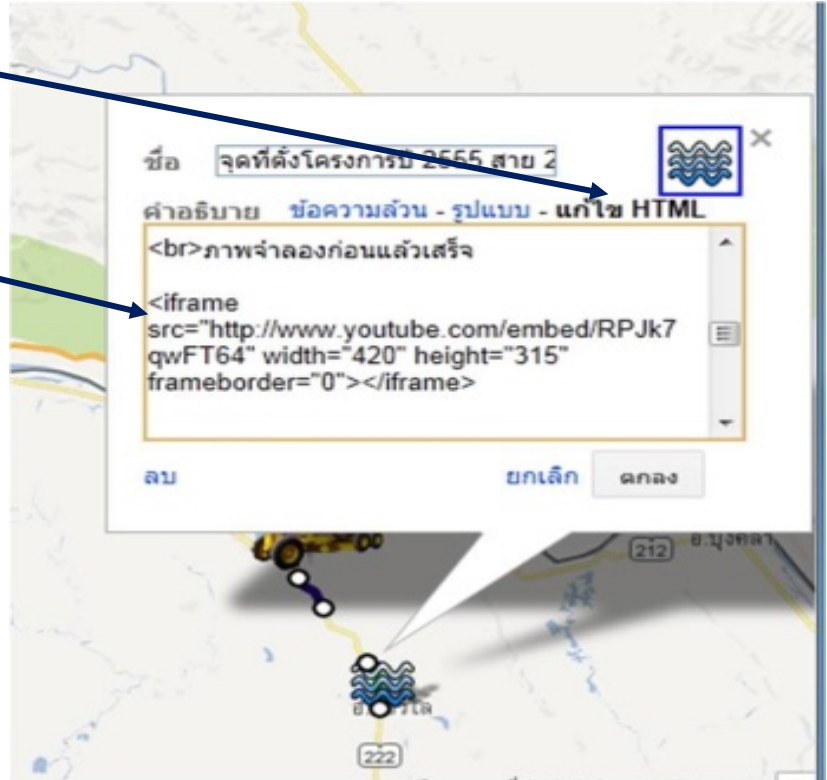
ชื่อ จุดที่ตั้งโครงการปี 2555 สาย 2

คำอธิบาย ข้อความล้วน - รูปแบบ - แก้ไข HTML

<br>ภาพจำลองก่อนแล้วเสร็จ

<iframe src="http://www.youtube.com/embed/RPJk7qwFT64" width="420" height="315" frameborder="0"></iframe>

ลบ ยกเลิก ตกลง

212 อ.บุงคล้า

222